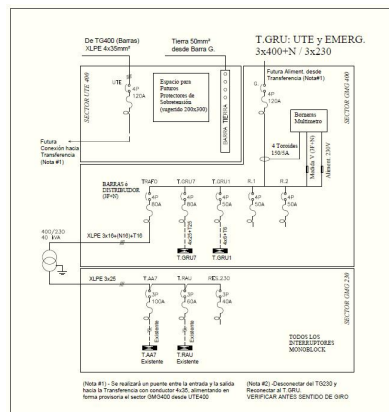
De TG400 (Barras)
XLPE 4x35mm²

Tierra 50mm²
desde Barra G.

T.GRU: UTE y EMERG.
3x400+N / 3x230

SECTOR UTE 400

UTE
4P
120A

Espacio para Futuros Protectores de Sobretensión (superado 200x300)

BARRA TIERRA

Futura Aliment. desde Transferencia (Nota#1)

SECTOR GRU 400

G.
4P
120A

Bornera Multimetro

4 Toroides 150/5A

Medida V (3F+N)

Aliment. 230V

Futura Conexión hacia Transferencia (Nota #1)

BARRAS a DISTRIBUIDOR (3F+N)

TRAFO
4P
40A

T.GRU7
4P
80A

T.GRU1
4P
50A

R.1
4P
50A

R.2
4P
50A

4x25+T25

4x16+T16

T.GRU7

T.GRU1

400/230
40 kVA

XLPE 3x16+(N16)+T16

XLPE 3x25

T.AA7
3P
100A

T.RAU
3P
50A

RES.230
3P
40A

Existente

Existente

T.AA7
Existente

T.RAU
Existente

SECTOR GRU 230

TODOS LOS INTERRUPTORES MONOBLOCK

(Nota #1) - Se realizará un puente entre la entrada y la salida hacia la Transferencia con conductor 4x35, alimentando en forma provisoria el sector GRU400 desde UTE400

(Nota #2) - Desconectar del TG230 y Reconectar al T.GRU.
VERIFICAR ANTES SENTIDO DE GIRO